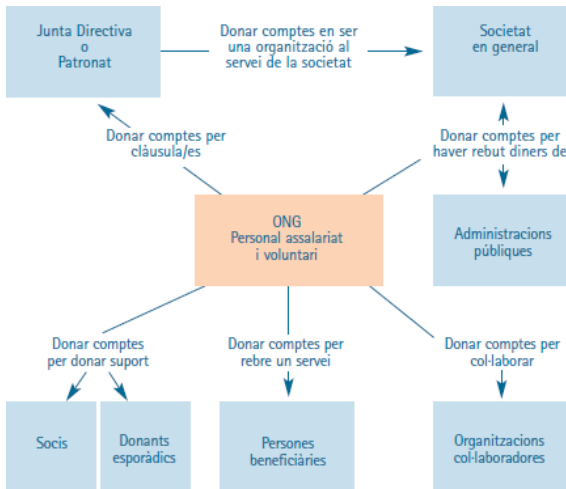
Junta Directiva
o
Patronat

Donar comptes en ser una organització al servei de la societat

Societat
en general

Donar comptes per clàusula/es

Donar comptes per haver rebut diners de

ONG
Personal assalariat
i voluntari

Administracions públiques

Donar comptes per donar suport

Donar comptes per rebre un servei

Donar comptes per col·laborar

Socis

Donants esporàdics

Persones beneficiàries

Organitzacions col·laboradores